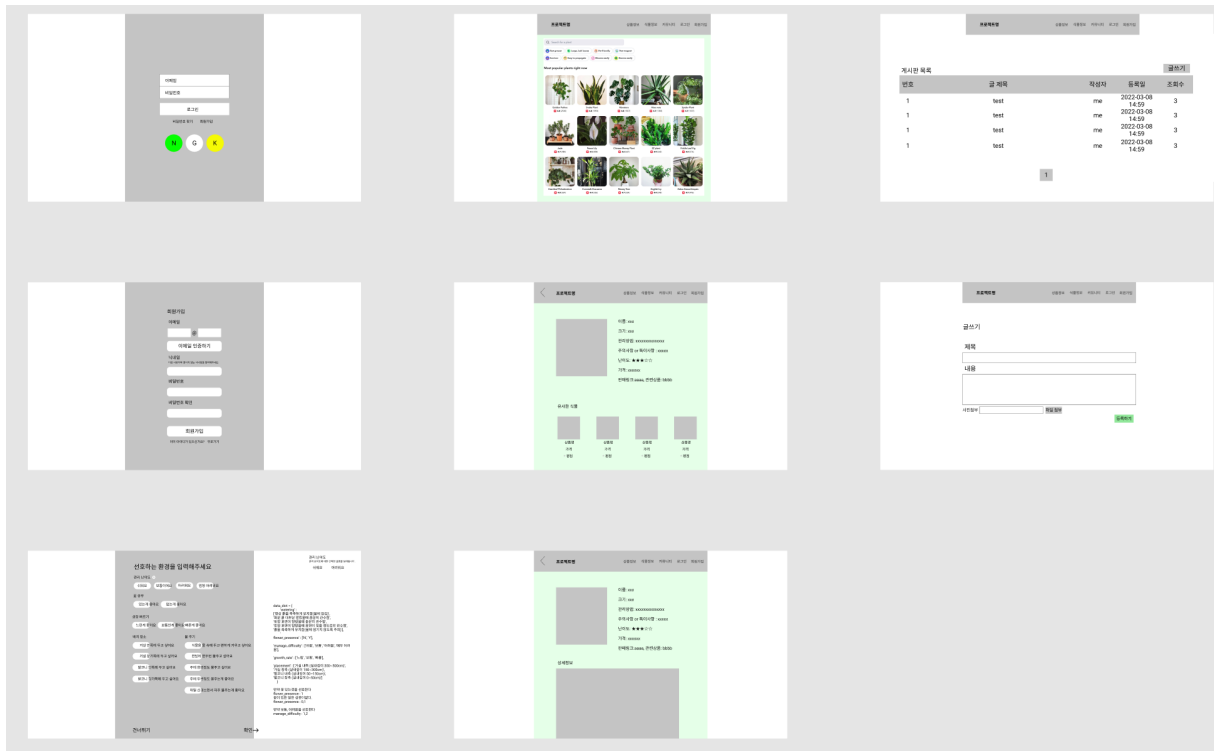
이메일
비밀번호
로그인
비밀번호 찾기 회원가입
N G K

초보식물원
Most popular plants right now

초보식물원
게시판 목록
글쓰기
| 번호 | 글 제목 | 작성자 | 등록일 | 조회수 |
|---|---|---|---|---|
| 1 | test | me | 2022-03-08 14:59 | 3 |
| 1 | test | me | 2022-03-08 14:59 | 3 |
| 1 | test | me | 2022-03-08 14:59 | 3 |
| 1 | test | me | 2022-03-08 14:59 | 3 |
1

회원가입
이메일
@
이메일 인증하기
닉네임
비밀번호
비밀번호 확인
회원가입

초보식물원
이름: xxx
크기: xxx
한국명칭: xxxxxxxxxxxxx
우리세계 or 빛이시엔 : xxxxx
난이도 ★★★
가격: xxxxxx
판매링크:xxxx, 판매처:
유사한 식물

초보식물원
글쓰기
제목
내용
사진첨부
파일 첨부
업로드하기

선호하는 환경을 입력해주세요
건너뛰기
확인→

초보식물원
이름: xxx
크기: xxx
한국명칭: xxxxxxxxxxxxx
우리세계 or 빛이시엔 : xxxxx
난이도 ★★★
가격: xxxxxx
판매링크:xxxx, 판매처:
상세정보